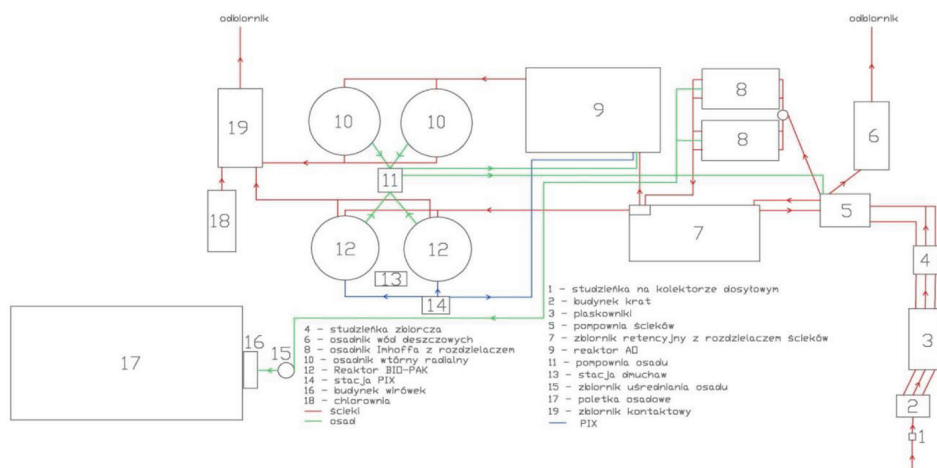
odbiornik

odbiornik

19

10

10

9

8

8

6

11

18

12

12

7

5

4

13

14

3

17

16

15

2

1

1 - studzienka na kolektorze dosyłowym
2 - budynek krat
3 - piaskowniki
5 - pompownia ścieków
7 - zbiornik retencyjny z rozdzielaczem ścieków
9 - reaktor AO
11 - pompownia osadu
13 - stacja dmuchaw
15 - zbiornik uśredniania osadu
17 - poletka osadowe
19 - zbiornik kontaktowy
PIX

4 - studzienka zbiorcza
6 - osadnik wód deszczowych
8 - osadnik Imhoffa z rozdzielaczem
10 - osadnik wtórny radialny
12 - Reaktor BIO-PAK
14 - stacja PIX
16 - budynek wirówek
18 - chlorownia
ścieki
osad